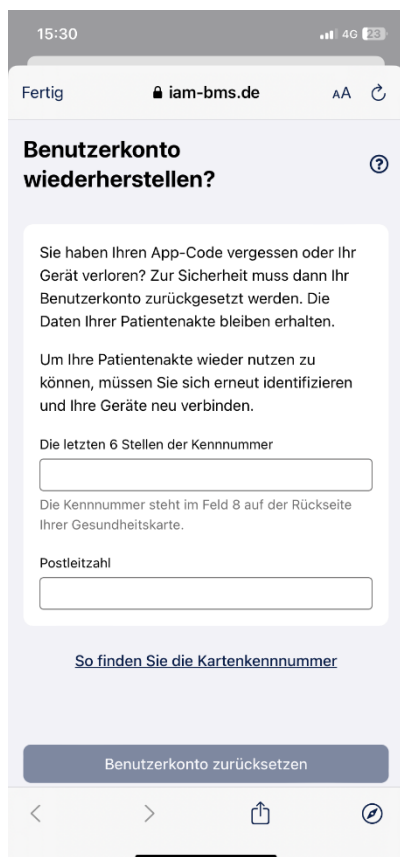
15:30
4G 23

Fertig iam-bms.de AA

Benutzerkonto wiederherstellen?

?

Sie haben Ihren App-Code vergessen oder Ihr Gerät verloren? Zur Sicherheit muss dann Ihr Benutzerkonto zurückgesetzt werden. Die Daten Ihrer Patientenakte bleiben erhalten.

Um Ihre Patientenakte wieder nutzen zu können, müssen Sie sich erneut identifizieren und Ihre Geräte neu verbinden.

Die letzten 6 Stellen der Kennnummer

Die Kennnummer steht im Feld 8 auf der Rückseite Ihrer Gesundheitskarte.

Postleitzahl

So finden Sie die Kartenkennnummer

Benutzerkonto zurücksetzen